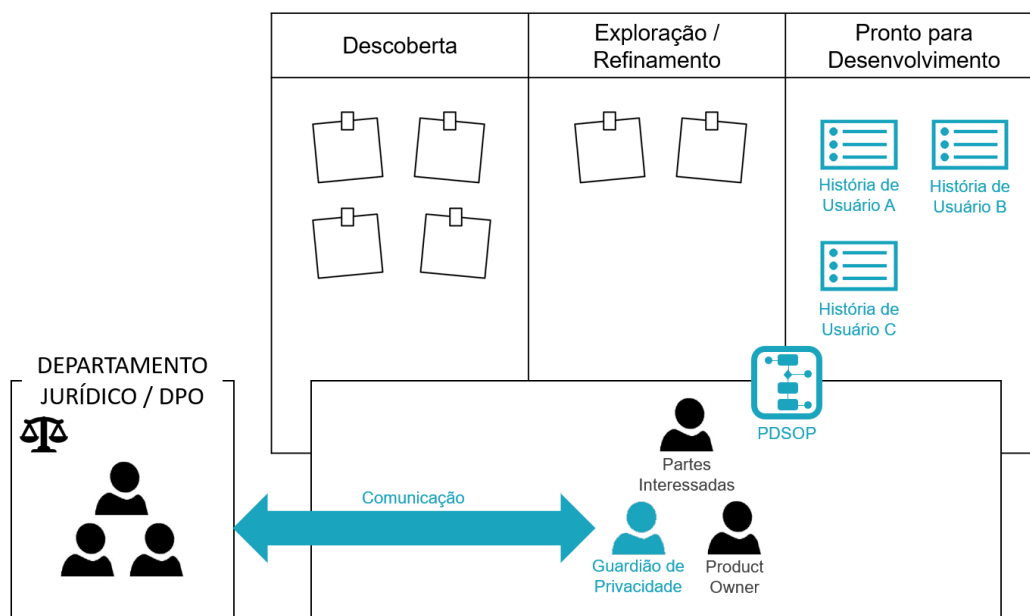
| Descoberta | Exploração / Refinamento | Pronto para Desenvolvimento |
|---|---|---|
| | | História de Usuário A<br>História de Usuário B<br>História de Usuário C |

DEPARTAMENTO JURÍDICO / DPO

PDSOP

Partes Interessadas

Comunicação

Guardião de Privacidade

Product Owner